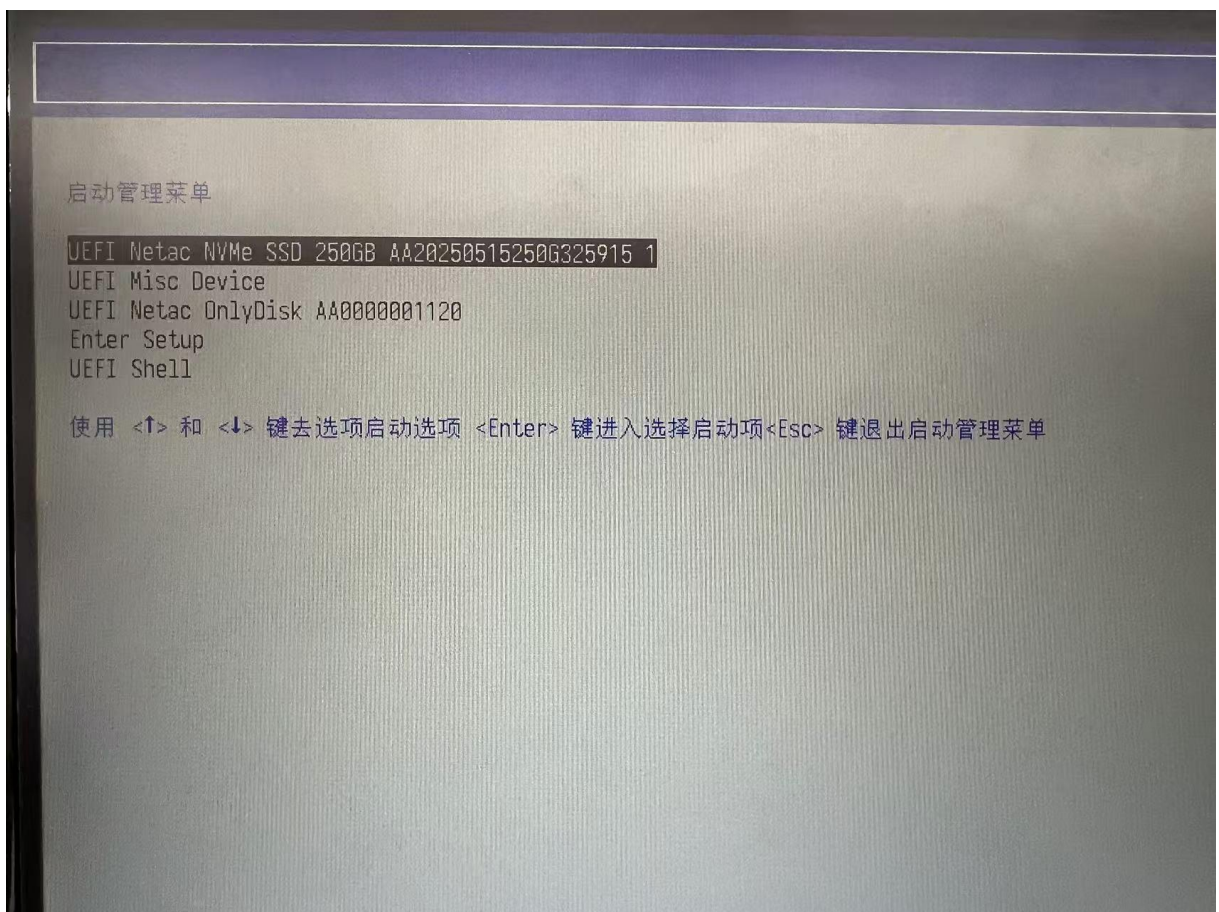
启动管理菜单

UEFI Netac NVMe SSD 250GB AA20250515250G325915 1
UEFI Misc Device
UEFI Netac OnlyDisk AA0000001120
Enter Setup
UEFI Shell

使用 <↑> 和 <↓> 键去选项启动选项 <Enter> 键进入选择启动项<Esc> 键退出启动管理菜单